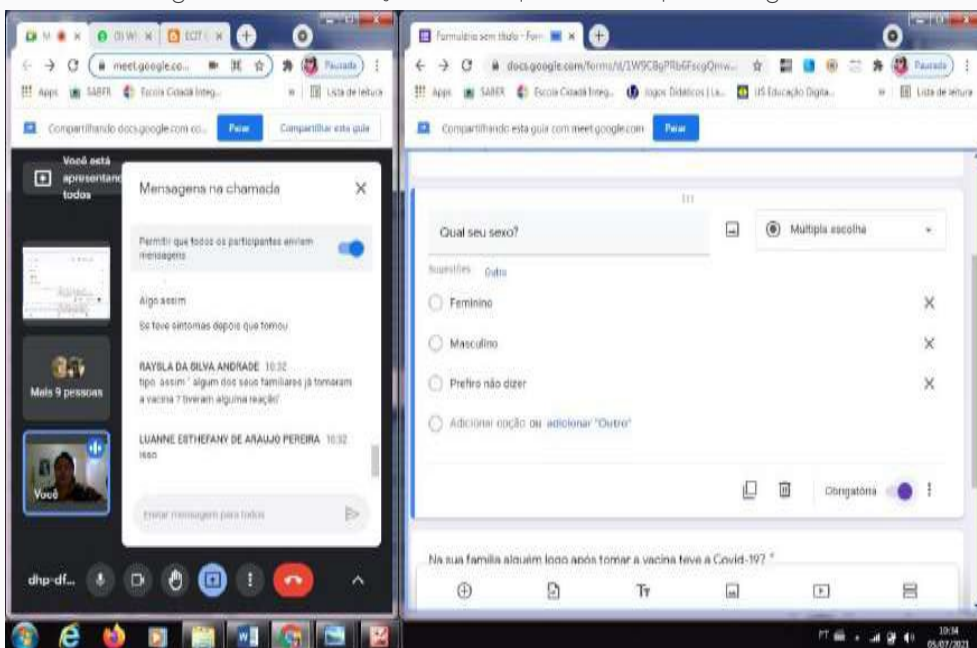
meet.google.co...

Apps SABER Escola Cidadã Integ... Lista de leitura

Compartilhando docs.google.com co... Parar Compartilhar esta guia

Você está apresentando para todos

Mensagens na chamada

Permitir que todos os participantes enviem mensagens

Algo assim

Se teve sintomas depois que tomou

RAYSLA DA SILVA ANDRADE 10:32
tipo assim ' algum dos seus familiares já tomaram a vacina ? tiveram alguma reação'

LUANNE ESTHEFANY DE ARAUJO PEREIRA 10:32
isso

Enviar mensagem para todos

Mais 9 pessoas

Você

dhp-df...

Formulário sem título - Form

docs.google.com/forms/d/1W9C8gPRb6FscgQmw...

Apps SABER Escola Cidadã Integ... Jogos Didáticos | La... US Educação Digita... Lista de leitura

Compartilhando esta guia com meet.google.com Parar

Qual seu sexo?

Múltipla escolha

Sugestões: Outro

Feminino

Masculino

Prefiro não dizer

Adicionar opção ou adicionar "Outro"

Obrigatória

Na sua família alguém logo após tomar a vacina teve a Covid-19? *

10:34
05/07/2021